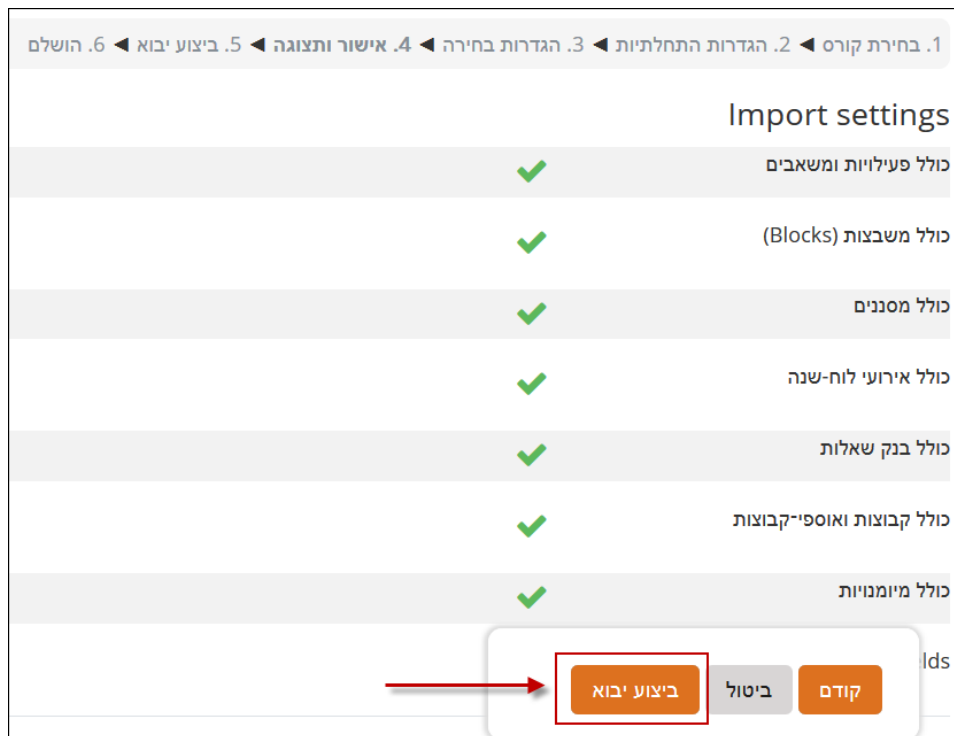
1. בחירת קורס ◄ 2. הגדרות התחלתיות ◄ 3. הגדרות בחירה ◄ **4. אישור ותצוגה** ◄ 5. ביצוע יבוא ◄ 6. הושלם

Import settings

כולל פעילויות ומשאבים

כולל משבצות (Blocks)

כולל מסננים

כולל אירועי לוח-שנה

כולל בנק שאלות

כולל קבוצות ואוספי־קבוצות

כולל מיומנויות

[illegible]elds

קודם ביטול ביצוע יבוא